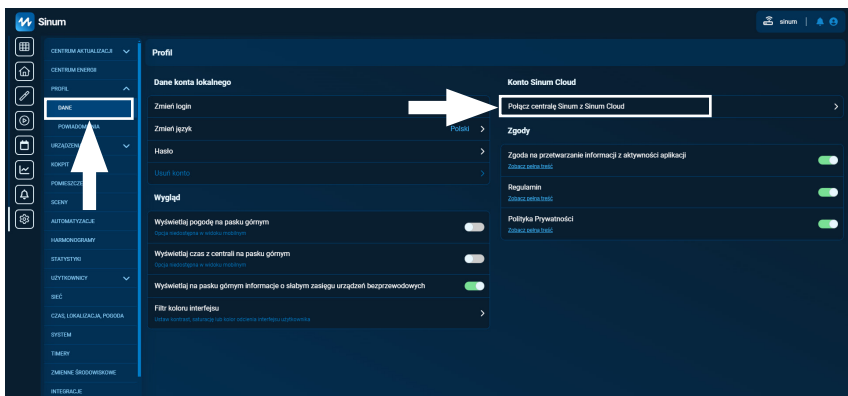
Sinum

sinum

CENTRUM AKTUALIZACJI
CENTRUM ENERGII
PROFIL
DANE
POWIADOMIENIA
URZĄDZENIA
KOKPIT
POMIESZCZENIA
SCENY
AUTOMATYZACJE
HARMONOGRAMY
STATYSTYKI
UŻYTKOWNICY
SIEĆ
CZAS, LOKALIZACJA, POGODA
SYSTEM
TIMERY
ZMIENNE ŚRODOWISKOWE
INTEGRACJE

Profil

Dane konta lokalnego

Zmień login

Zmień język
Polski

Hasło

Usuń konto

Wygląd

Wyświetlaj pogodę na pasku górnym
Opcja niedostępna w widoku mobilnym

Wyświetlaj czas z centrali na pasku górnym
Opcja niedostępna w widoku mobilnym

Wyświetlaj na pasku górnym informacje o słabym zasięgu urządzeń bezprzewodowych

Filtr koloru interfejsu
Ustaw kontrast, saturację lub kolor odcienia interfejsu użytkownika

Konto Sinum Cloud

Połącz centralę Sinum z Sinum Cloud

Zgody

Zgoda na przetwarzanie informacji z aktywności aplikacji
Zobacz pełną treść

Regulamin
Zobacz pełną treść

Polityka Prywatności
Zobacz pełną treść